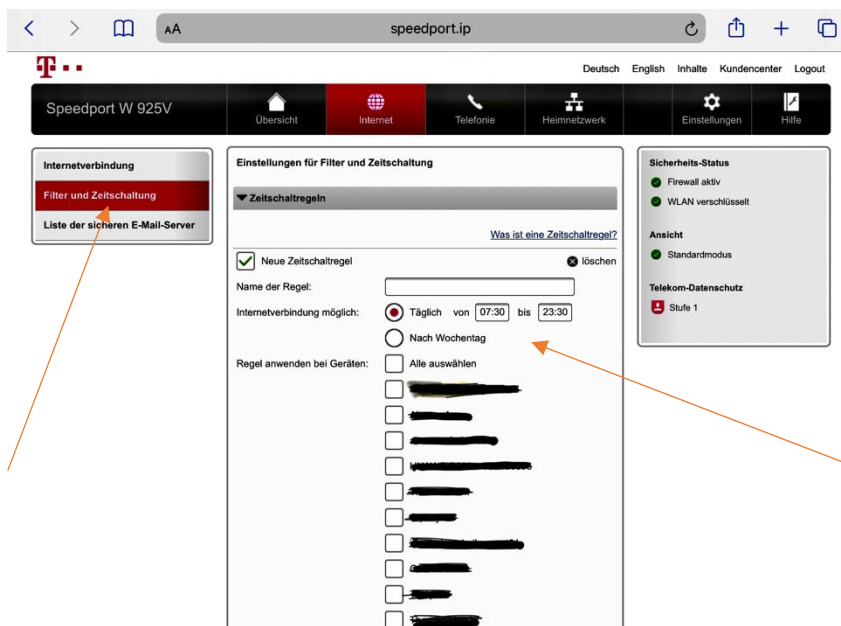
AA speedport.ip

T

Deutsch English Inhalte Kundencenter Logout

Speedport W 925V

Übersicht Internet Telefonie Heimnetzwerk Einstellungen Hilfe

Internetverbindung
Filter und Zeitschaltung
Liste der sicheren E-Mail-Server

Einstellungen für Filter und Zeitschaltung

▼Zeitschaltregeln

Was ist eine Zeitschaltregel?

Neue Zeitschaltregel

löschen

Name der Regel:

Internetverbindung möglich: Täglich von 07:30 bis 23:30

Nach Wochentag

Regel anwenden bei Geräten: Alle auswählen

Sicherheits-Status
Firewall aktiv
WLAN verschlüsselt

Ansicht
Standardmodus

Telekom-Datenschutz
Stufe 1